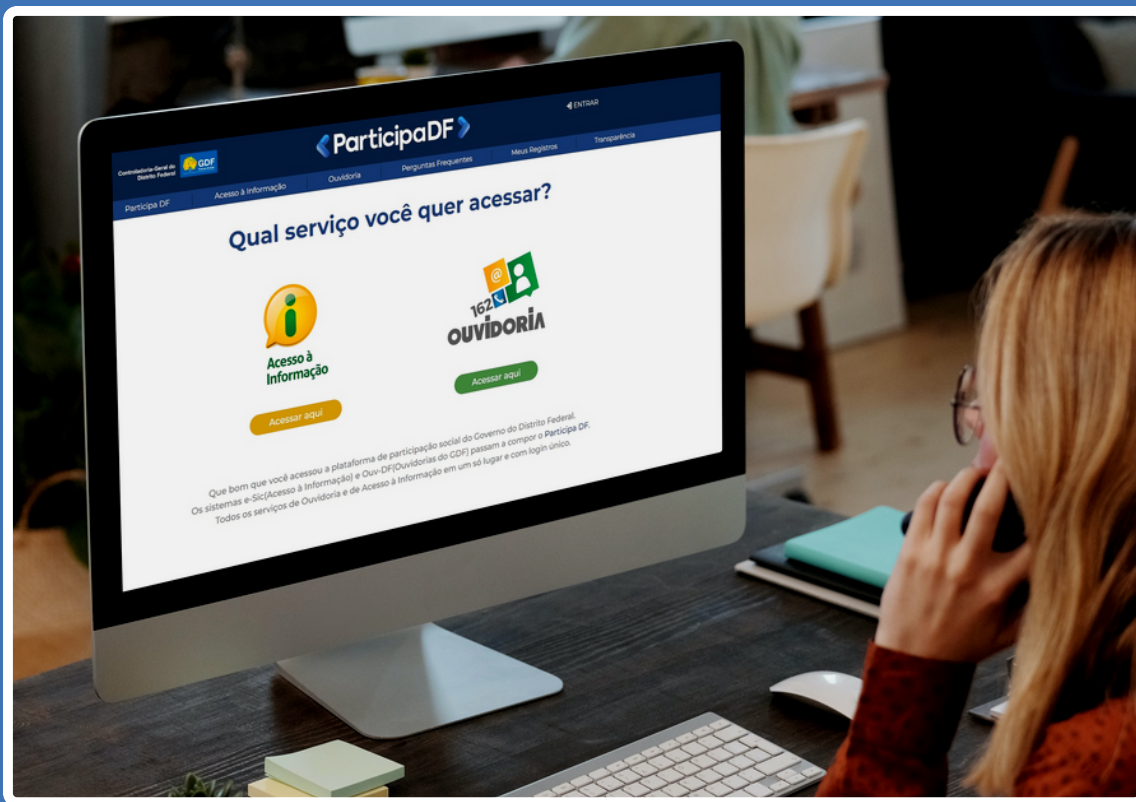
Controladoria-Geral do Distrito Federal GDF

ParticipaDF

ENTRAR

Participa DF Acesso à Informação Ouvidoria Perguntas Frequentes Meus Registros Transparência

Qual serviço você quer acessar?

i
Acesso à Informação

Acessar aqui

@
162
OUVIDORIA

Acessar aqui

Que bom que você acessou a plataforma de participação social do Governo do Distrito Federal.
Os sistemas e-Sic(Acesso à Informação) e Ouv-DF(Ouvidorias do GDF) passam a compor o Participa DF.
Todos os serviços de Ouvidoria e de Acesso à Informação em um só lugar e com login único.